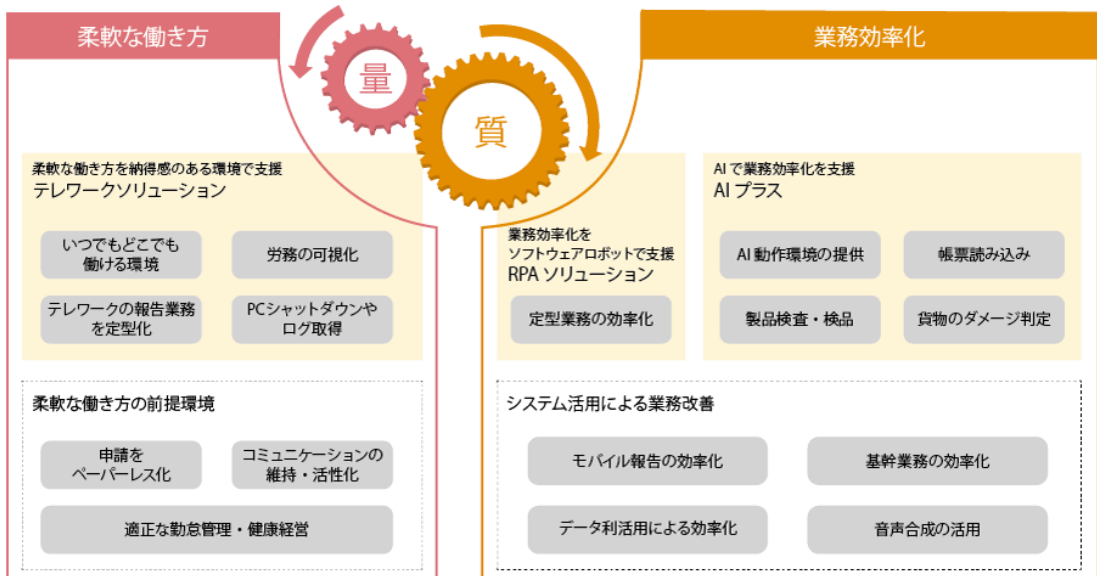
柔軟な働き方

量

質

業務効率化

柔軟な働き方を納得感のある環境で支援
テレワークソリューション

いつでもどこでも働ける環境

労務の可視化

テレワークの報告業務を定型化

PCシャットダウンやログ取得

柔軟な働き方の前提環境

申請をペーパーレス化

コミュニケーションの維持・活性化

適正な勤怠管理・健康経営

業務効率化をソフトウェアロボットで支援
RPA ソリューション

定型業務の効率化

AI で業務効率化を支援
AI プラス

AI 動作環境の提供

帳票読み込み

製品検査・検品

貨物のダメージ判定

システム活用による業務改善

モバイル報告の効率化

基幹業務の効率化

データ利活用による効率化

音声合成の活用